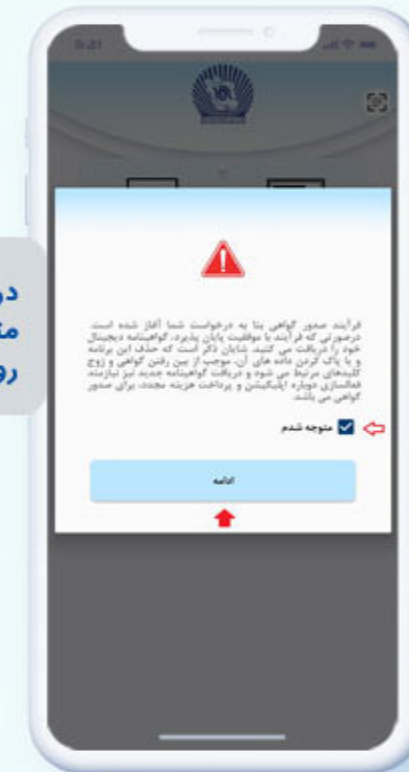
9:41

در
مت
رو

فرآیند صدور گواهی بنا به درخواست شما آغاز شده است. درصورتی که فرآیند با موفقیت پایان پذیرد، گواهینامه دیجیتال خود را دریافت می کنید. شایان ذکر است که حذف این برنامه و یا پاک کردن داده های آن، موجب از بین رفتن گواهی و زوج کلیدهای مرتبط می شود و دریافت گواهینامه جدید نیز نیازمند فعالسازی دوباره اپلیکیشن و پرداخت هزینه مجدد، برای صدور گواهی می باشد.

متوجه شدم

ادامه